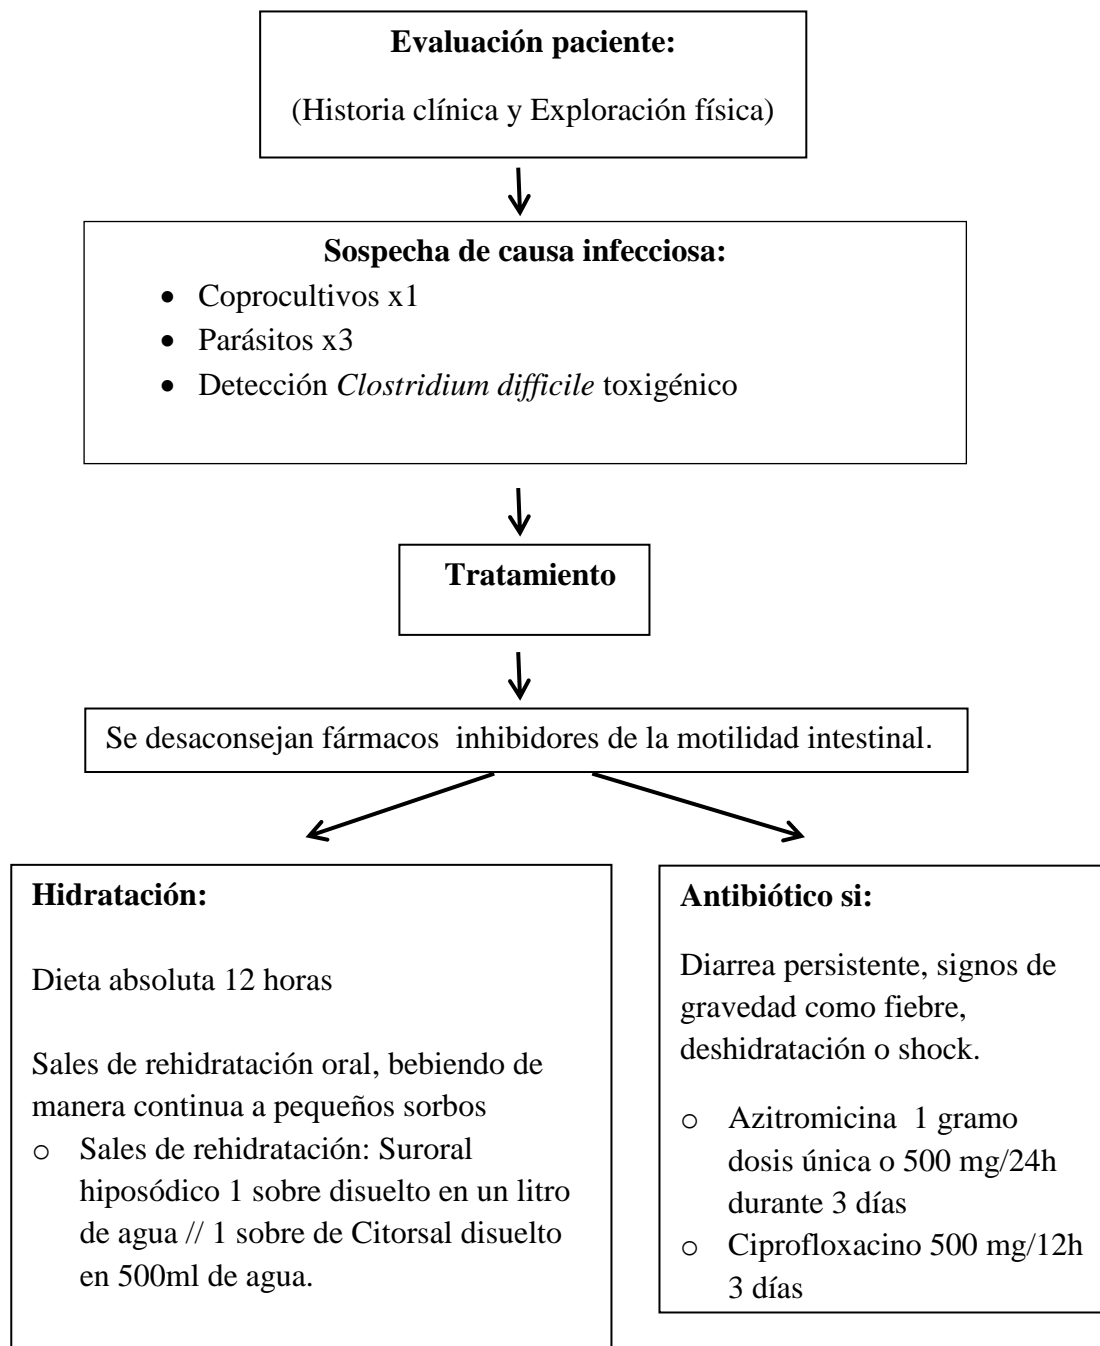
**Evaluación paciente:**

(Historia clínica y Exploración física)

**Sospecha de causa infecciosa:**

- Coprocultivos x1
- Parásitos x3
- Detección *Clostridium difficile* toxigénico

**Tratamiento**

Se desaconsejan fármacos inhibidores de la motilidad intestinal.

**Hidratación:**

Dieta absoluta 12 horas

Sales de rehidratación oral, bebiendo de manera continua a pequeños sorbos

- Sales de rehidratación: Suroral hiposódico 1 sobre disuelto en un litro de agua // 1 sobre de Citorsal disuelto en 500ml de agua.

**Antibiótico si:**

Diarrea persistente, signos de gravedad como fiebre, deshidratación o shock.

- Azitromicina 1 gramo dosis única o 500 mg/24h durante 3 días
- Ciprofloxacino 500 mg/12h 3 días